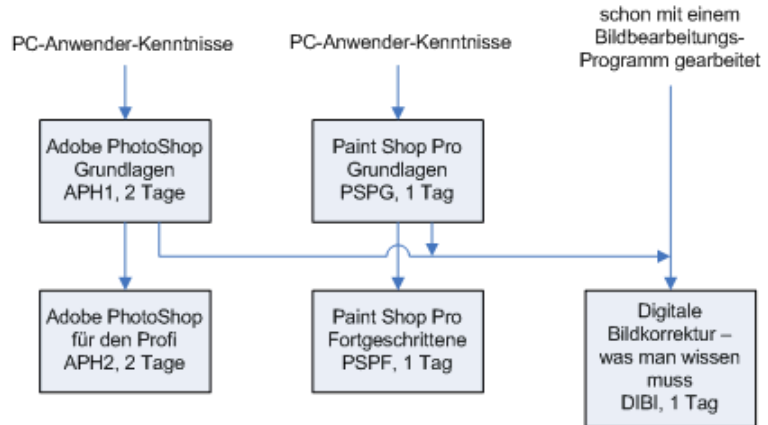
PC-Anwender-Kenntnisse

PC-Anwender-Kenntnisse

schon mit einem Bildbearbeitungs-Programm gearbeitet

Adobe PhotoShop Grundlagen APH1, 2 Tage

Paint Shop Pro Grundlagen PSPG, 1 Tag

Adobe PhotoShop für den Profi APH2, 2 Tage

Paint Shop Pro Fortgeschrittene PSPF, 1 Tag

Digitale Bildkorrektur – was man wissen muss DIBI, 1 Tag